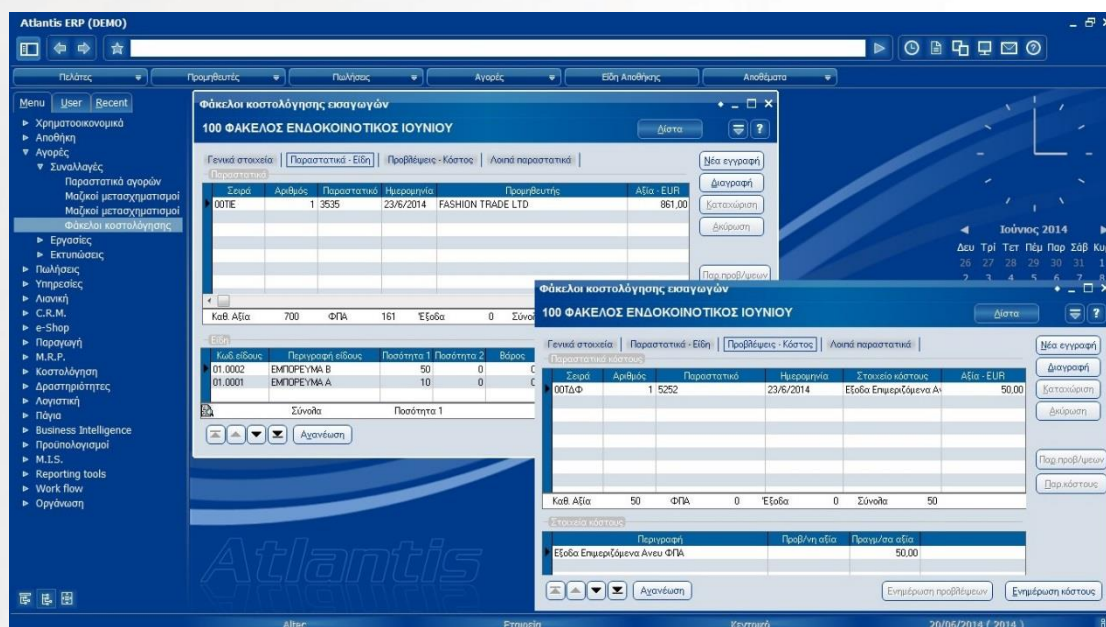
Atlantis ERP (DEMO)

Πελάτες | Προμηθευτές | Πωλήσεις | Αγορές | Είδη Αποθήκης | Αποθέματα

Menu | User | Recent

► Χρηματοοικονομικά
► Αποθήκη
▼ Αγορές
▼ Συναλλαγές
Παραστατικά αγορών
Μαζικοί μετασχηματισμοί
Μαζικοί μετασχηματισμοί
Φάκελοι κοστολόγησης
► Εργασίες
► Εκτυπώσεις
► Πωλήσεις
► Υπηρεσίες
► Λιανική
► C.R.M.
► e-Shop
► Παραγωγή
► M.R.P.
► Κοστολόγηση
► Δραστηριότητες
► Λογιστική
► Πάγια
► Business Intelligence
► Προϋπολογισμοί
► M.I.S.
► Reporting tools
► Work flow
► Οργάνωση

Φάκελοι κοστολόγησης εισαγωγών
100 ΦΑΚΕΛΟΣ ΕΝΔΟΚΟΙΝΟΤΙΚΟΣ ΙΟΥΝΙΟΥ
Λίστα
Γενικά στοιχεία | Παραστατικά - Είδη | Προβλέψεις - Κόστος | Λοιπά παραστατικά
Παραστατικά

| Σειρά | Αριθμός | Παραστατικό | Ημερομηνία | Προμηθευτής | Αξία - EUR |
|---|---|---|---|---|---|
| 00ΤΙΕ | 1 | 3535 | 23/6/2014 | FASHION TRADE LTD | 861,00 |

Νέα εγγραφή
Διαγραφή
Καταχώριση
Ακύρωση
Παρ.προβ/ψεων

Καθ. Αξία 700 ΦΠΑ 161 Έξοδα 0 Σύνολ

Είδη

| Κωδ.είδους | Περιγραφή είδους | Ποσότητα 1 | Ποσότητα 2 | Βάρος |
|---|---|---|---|---|
| 01.0002 | ΕΜΠΟΡΕΥΜΑ Β | 50 | 0 | |
| 01.0001 | ΕΜΠΟΡΕΥΜΑ Α | 10 | 0 | |

Σύνολα Ποσότητα 1
Ανανέωση

Ιούνιος 2014
Δευ Τρί Τετ Πέμ Παρ Σάβ Κυ
26 27 28 29 30 31 1

Φάκελοι κοστολόγησης εισαγωγών
100 ΦΑΚΕΛΟΣ ΕΝΔΟΚΟΙΝΟΤΙΚΟΣ ΙΟΥΝΙΟΥ
Λίστα
Γενικά στοιχεία | Παραστατικά - Είδη | Προβλέψεις - Κόστος | Λοιπά παραστατικά
Παραστατικά κόστους

| Σειρά | Αριθμός | Παραστατικό | Ημερομηνία | Στοιχείο κόστους | Αξία - EUR |
|---|---|---|---|---|---|
| 00ΤΔΦ | 1 | 5252 | 23/6/2014 | Εξοδα Επιμεριζόμενα Α | 50,00 |

Νέα εγγραφή
Διαγραφή
Καταχώριση
Ακύρωση
Παρ.προβ/ψεων
Παρ.κόστους

Καθ. Αξία 50 ΦΠΑ 0 Έξοδα 0 Σύνολα 50

Στοιχεία κόστους

| Περιγραφή | Προβ/νη αξία | Πραγμ/σα αξία |
|---|---|---|
| Εξοδα Επιμεριζόμενα Ανευ ΦΠΑ | | 50,00 |

Ανανέωση
Ενημέρωση προβλέψεων
Ενημέρωση κόστους

Atlantis

Altec | Εταιρεία | Κεντρικό | 20/06/2014 ( 2014 )